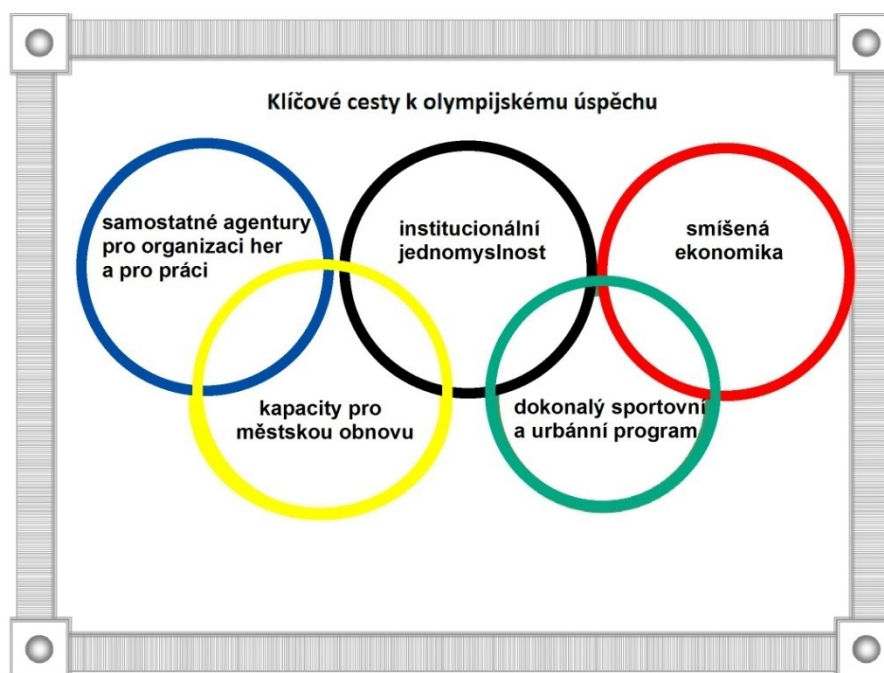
Klíčové cesty k olympijskému úspěchu

samostatné agentury pro organizaci her a pro práci

institucionální jednomyslnost

smíšená ekonomika

kapacity pro městskou obnovu

dokonalý sportovní a urbánní program